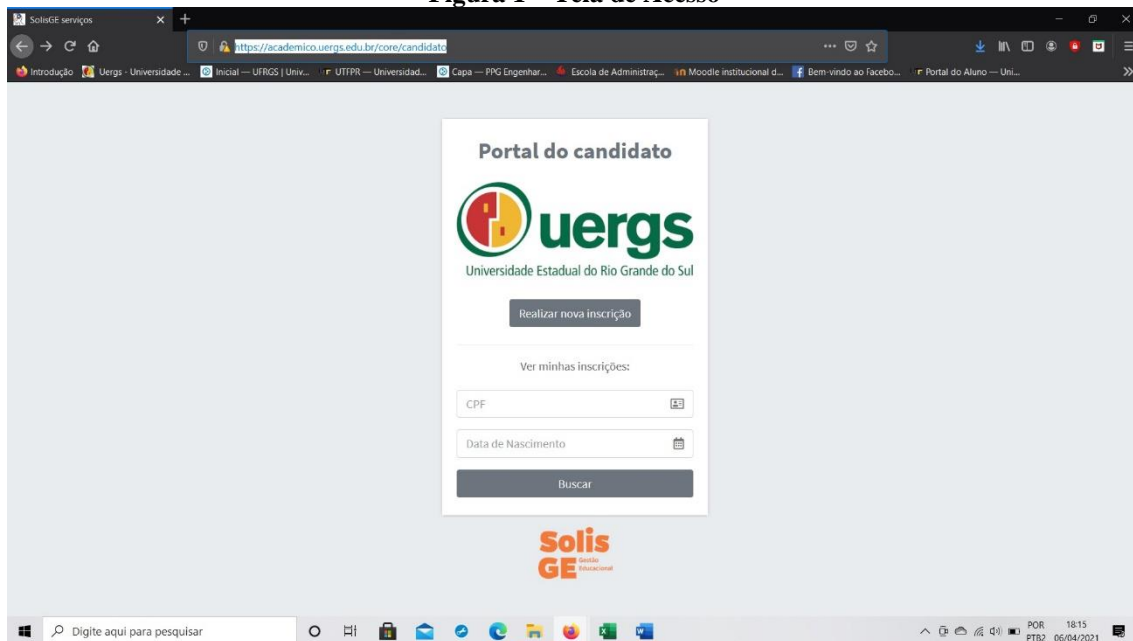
Figura 1 – Tela de Acesso

SolisGE serviços

https://academico.uergs.edu.br/core/candidato

Introdução | Uergs - Universidade ... | Inicial — UFRGS | Univ... | UTFPR — Universidad... | Capa — PPG Engenhar... | Escola de Administraç... | Moodle institucional d... | Bem-vindo ao Facebo... | Portal do Aluno — Uni...

Portal do candidato

uergs
Universidade Estadual do Rio Grande do Sul

Realizar nova inscrição

Ver minhas inscrições:

CPF

Data de Nascimento

Buscar

Solis GE Gestão Educacional

Digite aqui para pesquisar

POR PTB2 18:15 06/04/2021